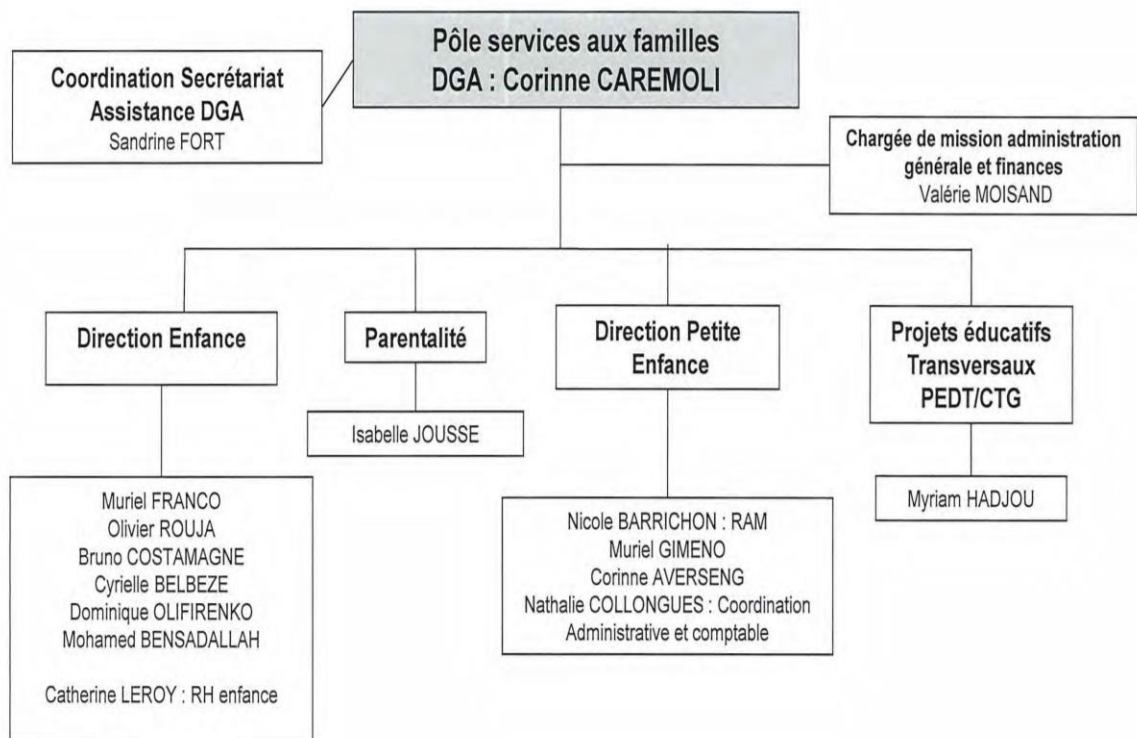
Pôle services aux familles
DGA : Corinne CAREMOLI

Coordination Secrétariat
Assistance DGA
Sandrine FORT

Chargée de mission administration générale et finances
Valérie MOISAND

Direction Enfance

Muriel FRANCO
Olivier ROUJA
Bruno COSTAMAGNE
Cyrielle BELBEZE
Dominique OLIFIRENKO
Mohamed BENSADALLAH

Catherine LEROY : RH enfance

Parentalité

Isabelle JOUSSE

Direction Petite Enfance

Nicole BARRICHON : RAM
Muriel GIMENO
Corinne AVERSENG
Nathalie COLLONGUES : Coordination Administrative et comptable

Projets éducatifs
Transversaux
PEDT/CTG

Myriam HADJOU